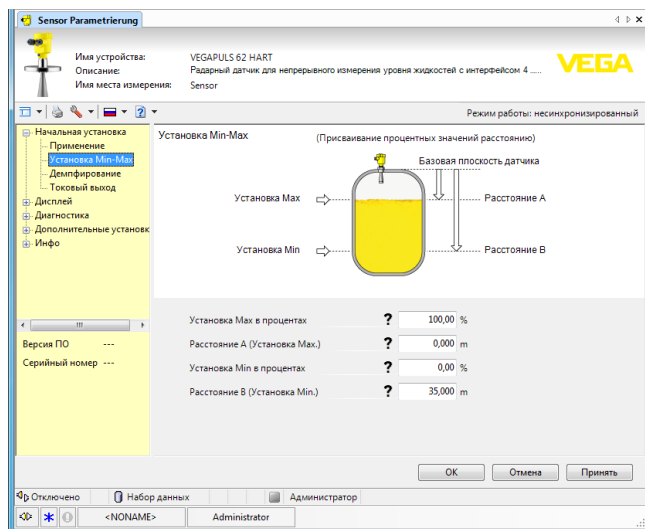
Sensor Parametrierung

Имя устройства: VEGAPULS 62 HART
Описание: Радарный датчик для непрерывного измерения уровня жидкостей с интерфейсом 4 ....
Имя места измерения: Sensor

VEGA

Режим работы: несинхронизированный

Начальная установка
Применение
Установка Min-Max
Демпфирование
Токовый выход
Дисплей
Диагностика
Дополнительные установк
Инфо

Версия ПО ---
Серийный номер ---

Установка Min-Max (Присваивание процентных значений расстоянию)

Базовая плоскость датчика
Установка Max
Расстояние A
Установка Min
Расстояние B

| | | | |
|---|---|---|---|
| Установка Max в процентах | ? | 100,00 | % |
| Расстояние A (Установка Max.) | ? | 0,000 | m |
| Установка Min в процентах | ? | 0,00 | % |
| Расстояние B (Установка Min.) | ? | 35,000 | m |

OK Отмена Принять

Отключено Набор данных Администратор

<NONAME> Administrator